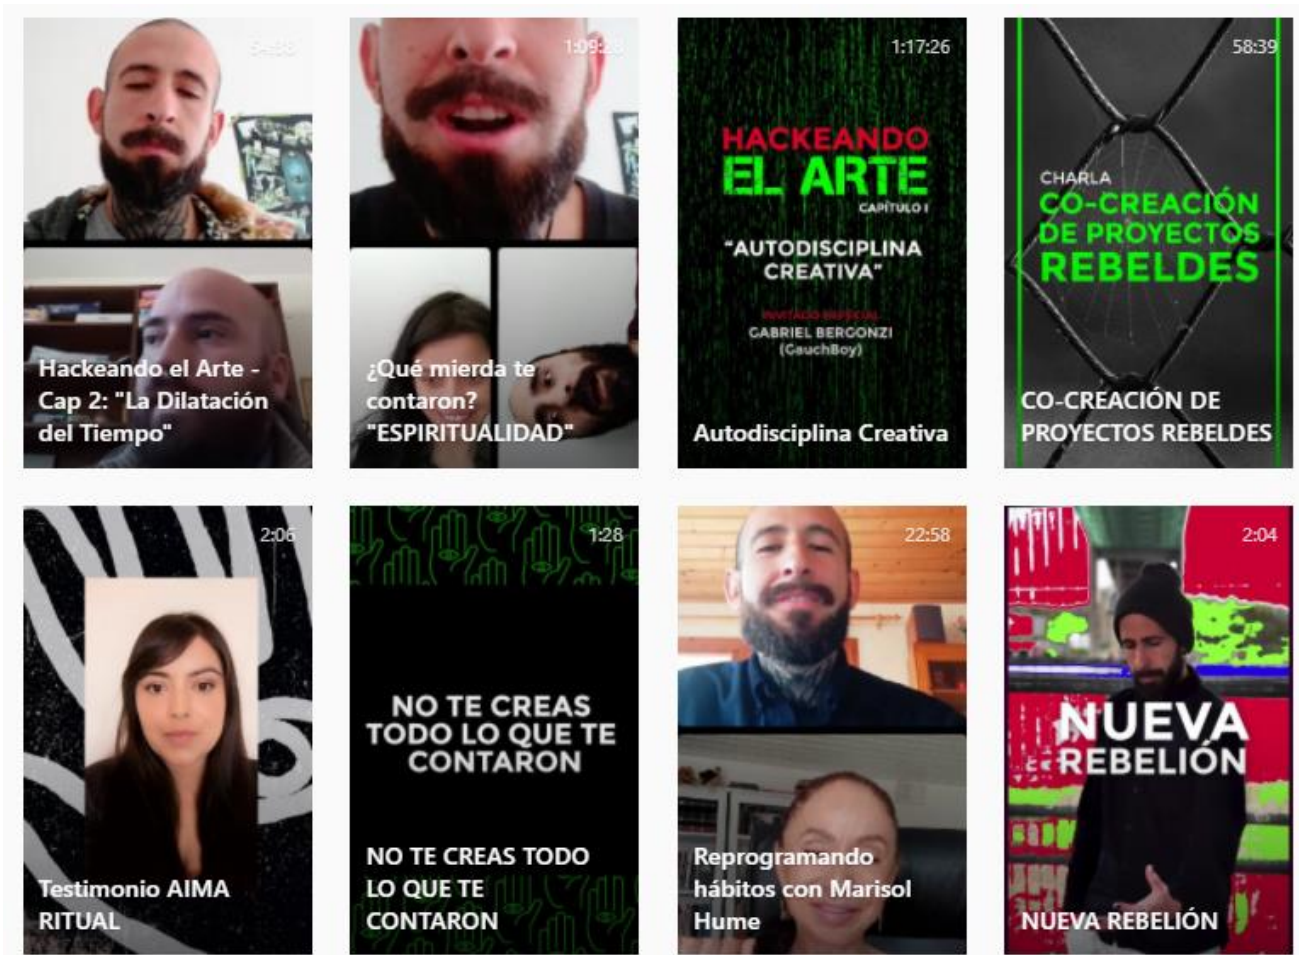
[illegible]

Hackeando el Arte - Cap 2: "La Dilatación del Tiempo"

1:09:28

¿Qué mierda te contaron? "ESPIRITUALIDAD"

1:17:26

HACKEANDO EL ARTE

CAPÍTULO I

"AUTODISCIPLINA CREATIVA"

INVITADO ESPECIAL

GABRIEL BERGONZI (GauchBoy)

Autodisciplina Creativa

58:39

CHARLA

CO-CREACIÓN DE PROYECTOS REBELDES

CO-CREACIÓN DE PROYECTOS REBELDES

2:06

Testimonio AIMA RITUAL

1:28

NO TE CREAS TODO LO QUE TE CONTARON

NO TE CREAS TODO LO QUE TE CONTARON

22:58

Reprogramando hábitos con Marisol Hume

2:04

NUEVA REBELIÓN

NUEVA REBELIÓN